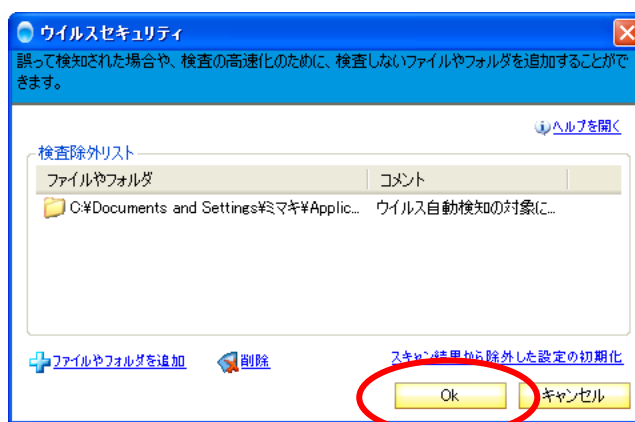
ウイルスセキュリティ

誤って検知された場合や、検査の高速化のために、検査しないファイルやフォルダを追加することができます。

ヘルプを開く

検査除外リスト

| ファイルやフォルダ | コメント |
|---|---|
| C:¥Documents and Settings¥ミマキ¥Applic... | ウイルス自動検知の対象に... |

ファイルやフォルダを追加

削除

スキャン結果から除外した設定の初期化

Ok

キャンセル